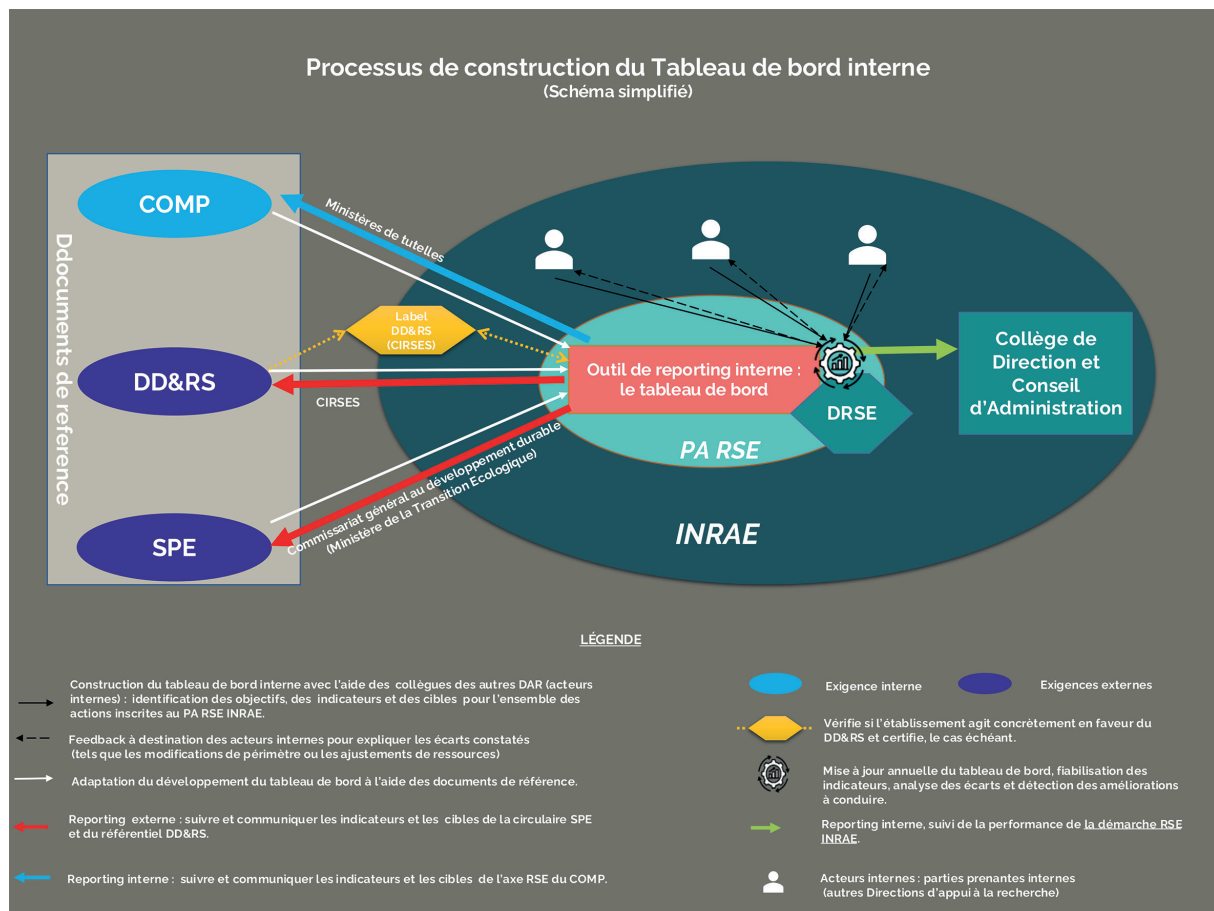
Processus de construction du Tableau de bord interne
(Schéma simplifié)

Ddocuments de reference

COMP

DD&RS

SPE

Ministères de tutelles

Label DD&RS (CIRSES)

CIRSES

Commissariat général au développement durable (Ministère de la Transition Ecologique)

Outil de reporting interne : le tableau de bord

DRSE

PA RSE

INRAE

Collège de Direction et Conseil d'Administration

LÉGENDE

Construction du tableau de bord interne avec l'aide des collègues des autres DAR (acteurs internes) : identification des objectifs, des indicateurs et des cibles pour l'ensemble des actions inscrites au PA RSE INRAE.

Feedback à destination des acteurs internes pour expliquer les écarts constatés (tels que les modifications de périmètre ou les ajustements de ressources)

Adaptation du développement du tableau de bord à l'aide des documents de référence.

Reporting externe : suivre et communiquer les indicateurs et les cibles de la circulaire SPE et du référentiel DD&RS.

Reporting interne : suivre et communiquer les indicateurs et les cibles de l'axe RSE du COMP.

Exigence interne

Exigences externes

Vérifie si l'établissement agit concrètement en faveur du DD&RS et certifie, le cas échéant.

Mise à jour annuelle du tableau de bord, fiabilisation des indicateurs, analyse des écarts et détection des améliorations à conduire.

Reporting interne, suivi de la performance de la démarche RSE INRAE.

Acteurs internes : parties prenantes internes (autres Directions d'appui à la recherche)